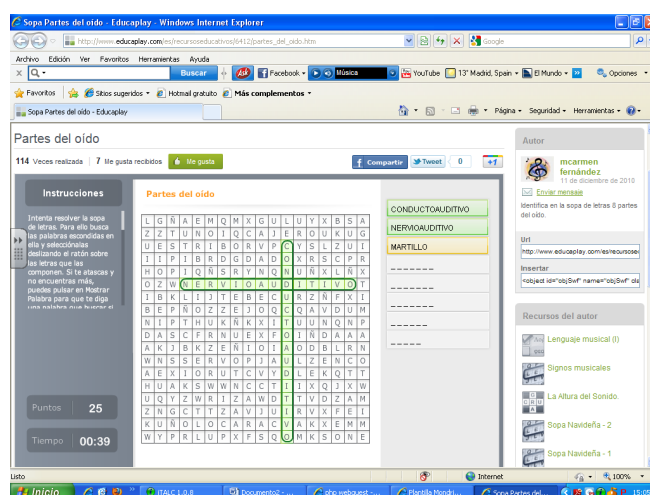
Sopa Partes del oído - Educaplay - Windows Internet Explorer

http://www.educaplay.com/es/recursoseducativos/6412/partes_del_oido.htm

Google

Archivo Edición Ver Favoritos Herramientas Ayuda

Buscar

Facebook

Música

YouTube

13° Madrid, Spain

El Mundo

Opciones

Favoritos

Sitios sugeridos

Hotmail gratuito

Más complementos

Sopa Partes del oído - Educaplay

Página Seguridad Herramientas

Partes del oído

114 Veces realizada | 7 Me gusta recibidos Me gusta

Compartir Tweet 0 +1

Autor

mcarmen fernández
11 de diciembre de 2010

Enviar mensaje

Identifica en la sopa de letras 8 partes del oído.

Instrucciones

Intenta resolver la sopa de letras. Para ello busca las palabras escondidas en ella y selecciónalas deslizando el ratón sobre las letras que las componen. Si te atascas y no encuentras más, puedes pulsar en Mostrar Palabra para que te diga una palabra que buscar si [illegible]

Puntos 25

Tiempo 00:39

Partes del oído

| L | G | Ñ | A | E | M | Q | M | X | G | U | L | U | Y | X | B | S | A |
|---|---|---|---|---|---|---|---|---|---|---|---|---|---|---|---|---|---|
| Z | Z | T | U | N | O | I | Q | C | A | J | E | R | O | U | K | U | G |
| U | E | S | T | R | I | B | O | R | V | P | C | Y | S | L | Z | U | I |
| I | I | P | I | B | R | D | G | D | A | D | O | X | R | S | C | P | R |
| H | O | P | I | Q | Ñ | S | R | Y | N | Q | N | U | Ñ | X | L | Ñ | X |
| O | Z | W | N | E | R | V | I | O | A | U | D | I | T | I | V | O | T |
| I | B | K | L | I | J | T | E | B | E | C | U | R | Z | Ñ | F | X | I |
| B | E | P | Ñ | O | Z | E | J | O | Q | C | C | Q | A | V | D | U | M |
| D | A | S | C | F | R | N | U | E | X | F | T | I | N | O | A | A | A |
| A | K | J | B | K | Z | E | Ñ | I | O | I | O | D | B | L | R | N |  |
| W | N | S | S | E | R | V | O | P | J | A | U | L | Z | E | N | C | O |
| A | E | X | I | O | R | U | T | C | V | Y | D | L | E | K | Q | T | T |
| H | U | A | K | S | W | W | N | C | C | T | I | I | X | Q | J | X | W |
| U | Q | Y | Z | W | R | I | Z | A | W | D | T | T | V | D | Z | A | M |
| Z | N | G | C | T | T | Z | A | V | J | U | I | R | V | X | F | E | I |
| K | U | Ñ | O | L | O | C | A | R | A | C | V | A | K | X | E | M | M |
| W | Y | P | R | L | U | P | X | F | S | Q | O | M | K | S | O | N | E |

CONDUCTOAUDITIVO
NERVIOAUDITIVO
MARTILLO
_ _ _ _ _ _ _
_ _ _ _ _ _ _
_ _ _ _ _ _ _
_ _ _ _ _ _
_ _ _ _ _

Url
http://www.educaplay.com/es/recursose

Insertar
<object id="objSwf" name="objSwf" cla

Recursos del autor

Lenguaje musical (I)

Signos musicales

La Altura del Sonido.

Sopa Navideña - 2

Sopa Navideña - 1

Listo

Internet

100%

Inicio

ITALC 1.0.8

Documento2 - ...

php webquest - ...

Plantilla Mondri...

Sopa Partes del...

15:0